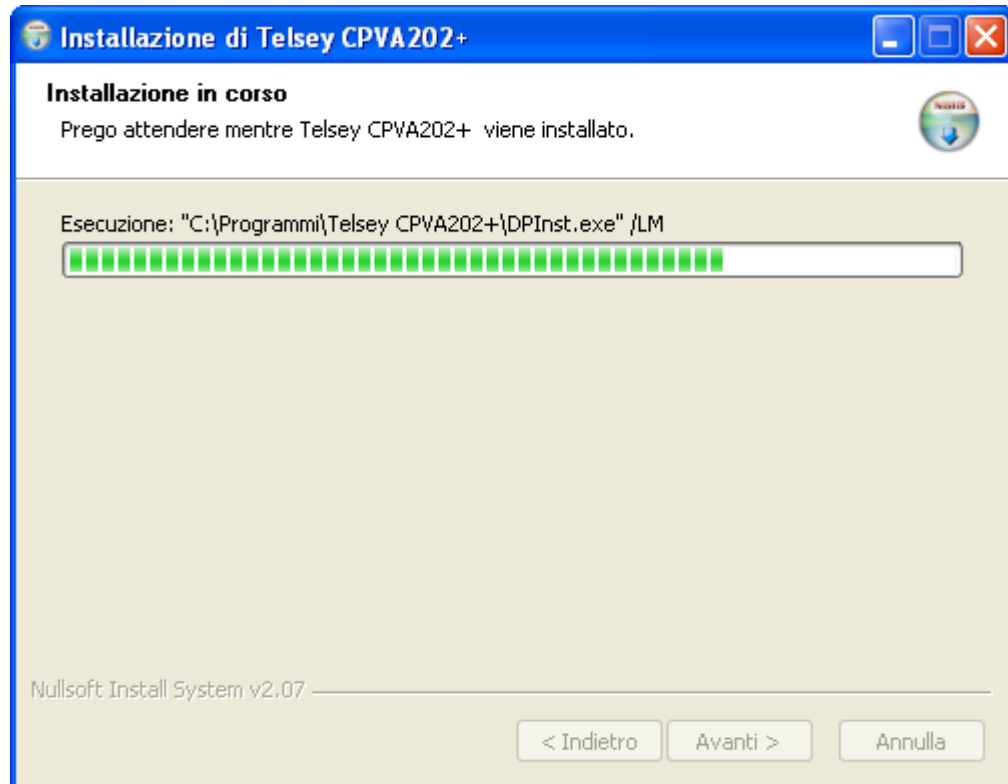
Installazione di Telsey CPVA202+

Installazione in corso
Prego attendere mentre Telsey CPVA202+ viene installato.

Esecuzione: "C:\Programmi\Telsey CPVA202+\DPInst.exe" /LM

Nullsoft Install System v2.07

< Indietro | Avanti > | Annulla